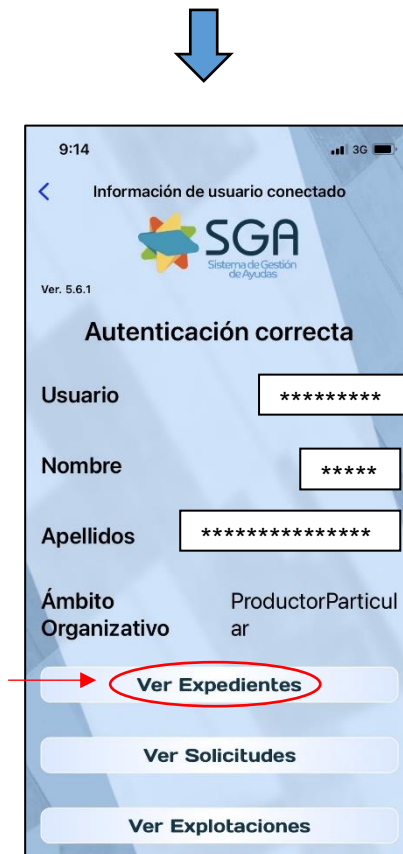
9:14

3G

Información de usuario conectado

SGA
Sistema de Gestión de Ayudas

Ver. 5.6.1

Autenticación correcta

Usuario *********

Nombre *****

Apellidos ***************

Ámbito Organizativo ProductorParticular

Ver Expedientes

Ver Solicitudes

Ver Explotaciones